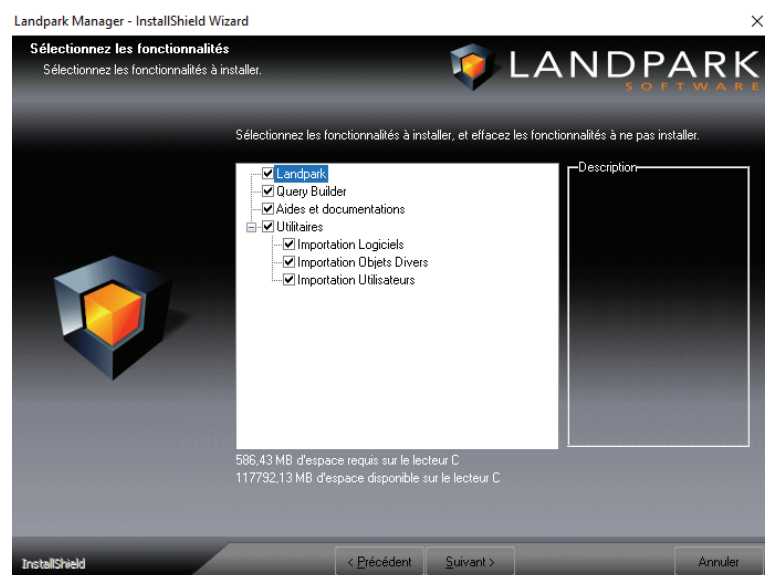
Landpark Manager - InstallShield Wizard
×

Sélectionnez les fonctionnalités
Sélectionnez les fonctionnalités à installer.

LANDPARK
SOFTWARE

Sélectionnez les fonctionnalités à installer, et effacez les fonctionnalités à ne pas installer.

Landpark
Query Builder
Aides et documentations
Utilitaires
Importation Logiciels
Importation Objets Divers
Importation Utilisateurs

Description

586,43 MB d'espace requis sur le lecteur C
117792,13 MB d'espace disponible sur le lecteur C

InstallShield
< Précédent
Suivant >
Annuler